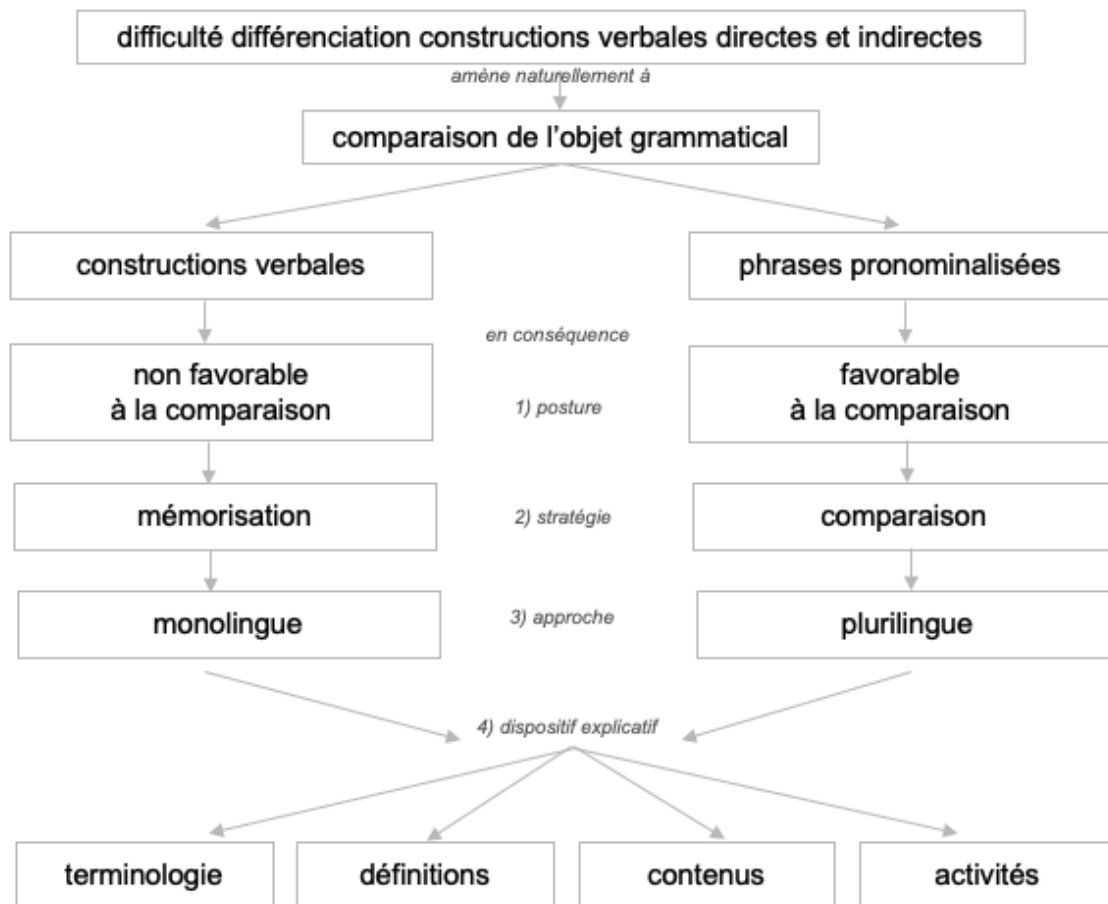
difficulté différenciation constructions verbales directes et indirectes

amène naturellement à

comparaison de l'objet grammatical

constructions verbales

phrases pronominalisées

en conséquence

non favorable à la comparaison

1) posture

favorable à la comparaison

mémorisation

2) stratégie

comparaison

monolingue

3) approche

plurilingue

4) dispositif explicatif

terminologie

définitions

contenus

activités